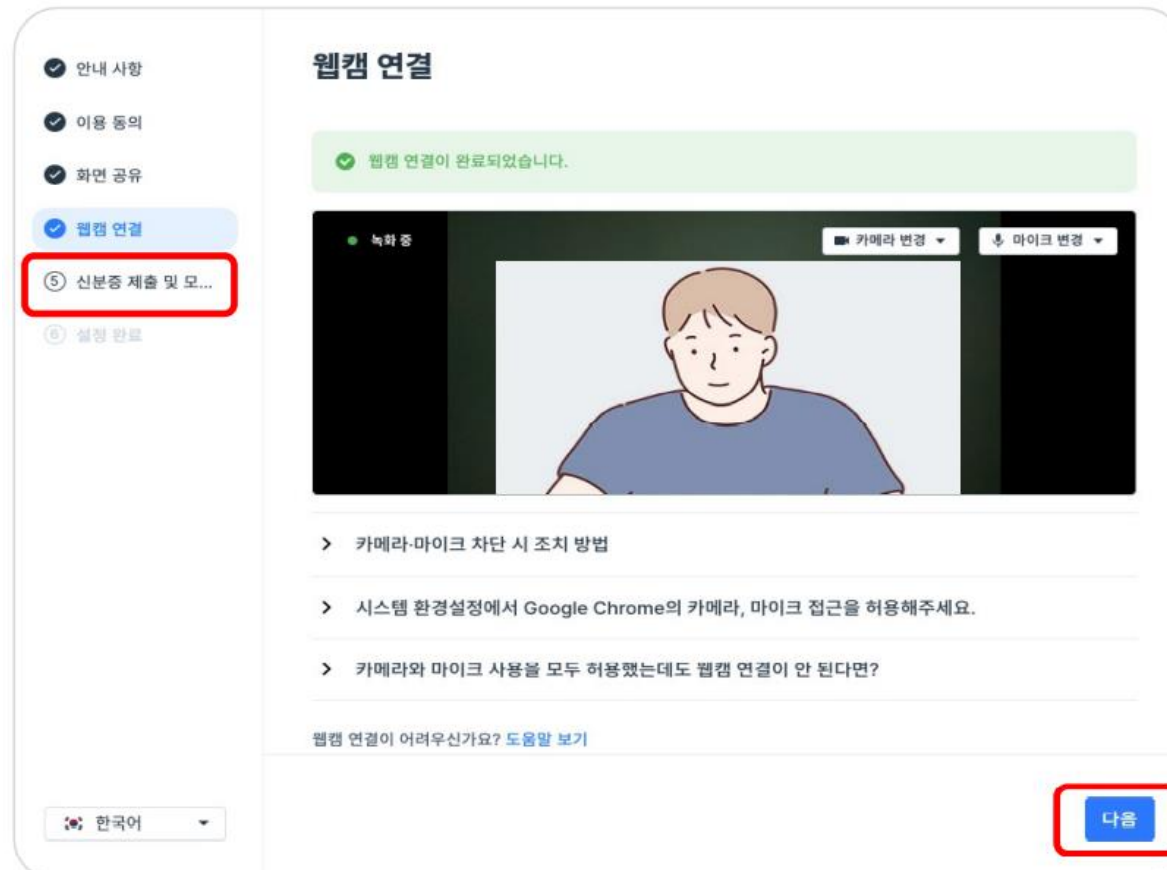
안내 사항
이용 동의
화면 공유
웹캠 연결
⑤ 신분증 제출 및 모...
⑥ 설정 완료

웹캠 연결

웹캠 연결이 완료되었습니다.

녹화 중
카메라 변경
마이크 변경

카메라·마이크 차단 시 조치 방법

시스템 환경설정에서 Google Chrome의 카메라, 마이크 접근을 허용해주세요.

카메라와 마이크 사용을 모두 허용했는데도 웹캠 연결이 안 된다면?

웹캠 연결이 어려우신가요? 도움말 보기

한국어

다음